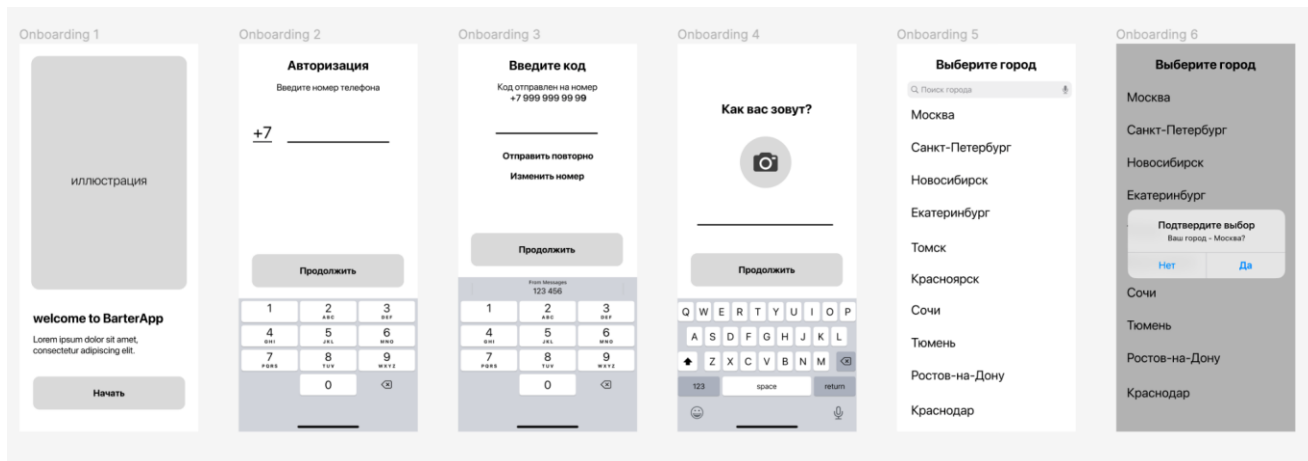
Onboarding 1

иллюстрация

welcome to BarterApp

Lorem ipsum dolor sit amet, consectetur adipiscing elit.

Начать

Onboarding 2

Авторизация

Введите номер телефона

+7

Продолжить

1
2 ABC
3 DEF
4 GHI
5 JKL
6 MNO
7 PQRS
8 TUV
9 WXYZ
0

Onboarding 3

Введите код

Код отправлен на номер +7 999 999 99 99

Отправить повторно

Изменить номер

Продолжить

From Messages
123 456

1
2 ABC
3 DEF
4 GHI
5 JKL
6 MNO
7 PQRS
8 TUV
9 WXYZ
0

Onboarding 4

Как вас зовут?

Продолжить

Q W E R T Y U I O P
A S D F G H J K L
Z X C V B N M
123 space return

Onboarding 5

Выберите город

Поиск города

Москва

Санкт-Петербург

Новосибирск

Екатеринбург

Томск

Красноярск

Сочи

Тюмень

Ростов-на-Дону

Краснодар

Onboarding 6

Выберите город

Москва

Санкт-Петербург

Новосибирск

Екатеринбург

Подтвердите выбор

Ваш город - Москва?

Нет

Да

Сочи

Тюмень

Ростов-на-Дону

Краснодар